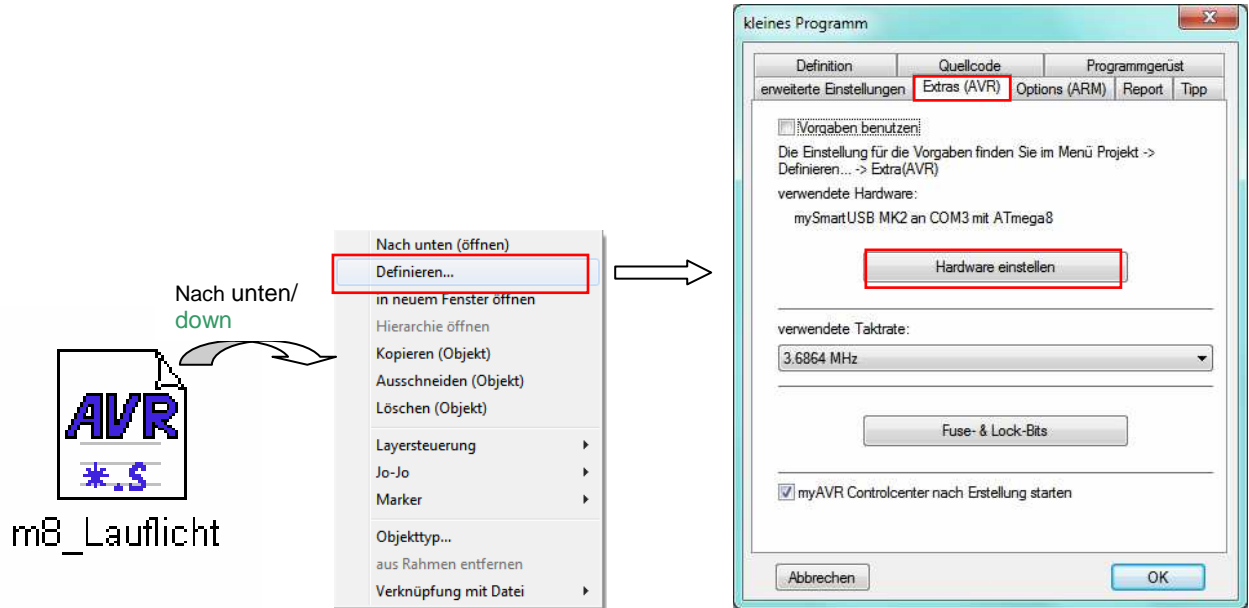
AVR
*.S
m8_Lauflicht

Nach unten/
down

Nach unten (öffnen)
Definieren...
in neuem Fenster öffnen
Hierarchie öffnen
Kopieren (Objekt)
Ausschneiden (Objekt)
Löschen (Objekt)
Layersteuerung
Jo-Jo
Marker
Objekttyp...
aus Rahmen entfernen
Verknüpfung mit Datei

kleines Programm

Definition | Quellcode | Programmgerüst
erweiterte Einstellungen | Extras (AVR) | Options (ARM) | Report | Tipp

Vorgaben benutzen

Die Einstellung für die Vorgaben finden Sie im Menü Projekt -> Definieren... -> Extra(AVR)

verwendete Hardware:

mySmartUSB MK2 an COM3 mit ATmega8

Hardware einstellen

verwendete Taktrate:

3.6864 MHz

Fuse- & Lock-Bits

myAVR Controlcenter nach Erstellung starten

Abbrechen

OK